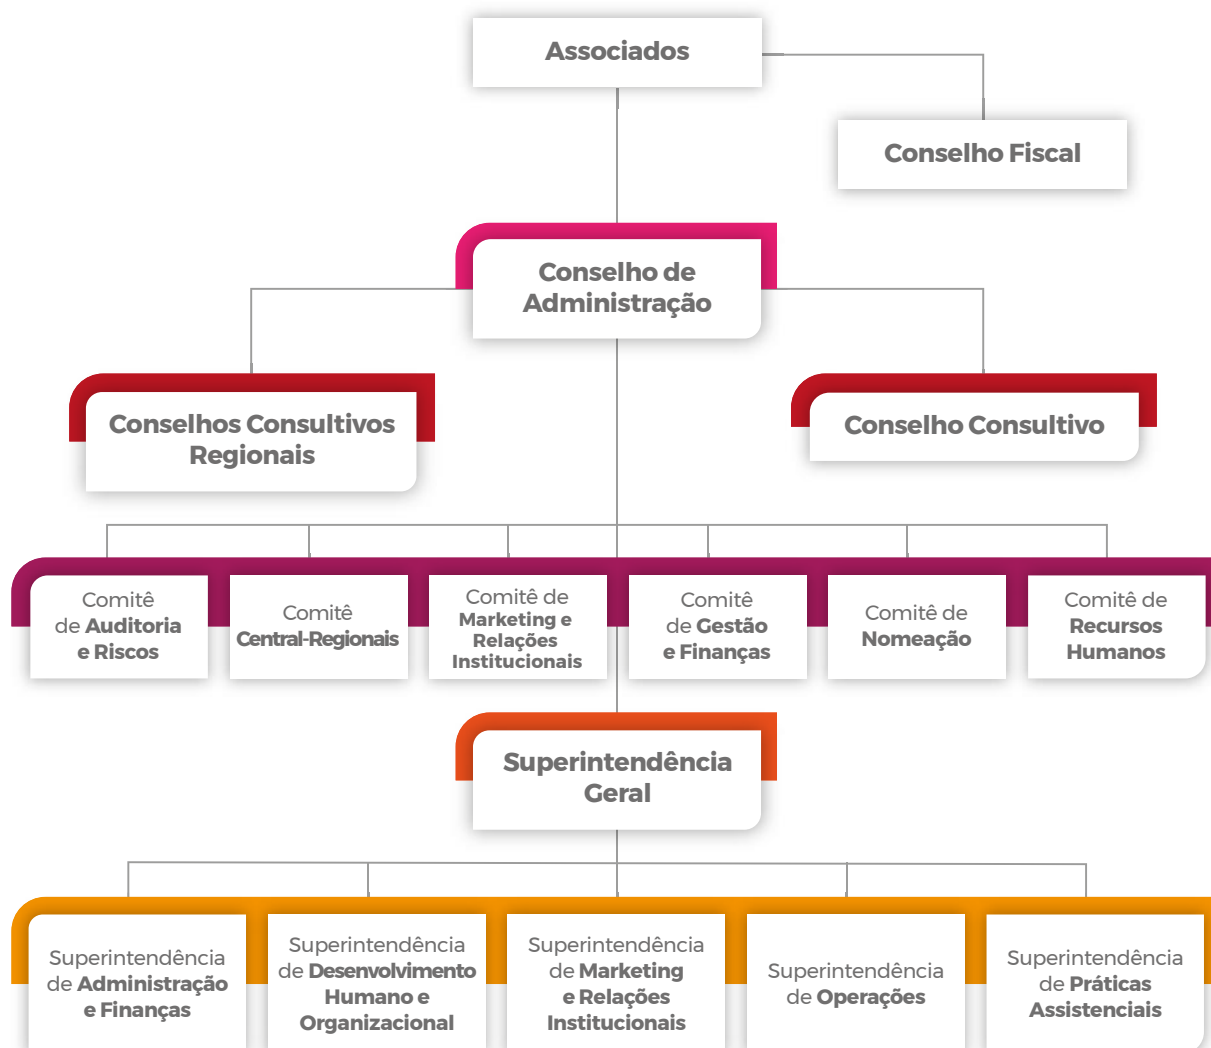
Associados

Conselho Fiscal

Conselho de Administração

Conselhos Consultivos Regionais

Conselho Consultivo

Comitê de Auditoria e Riscos

Comitê Central-Regionais

Comitê de Marketing e Relações Institucionais

Comitê de Gestão e Finanças

Comitê de Nomeação

Comitê de Recursos Humanos

Superintendência Geral

Superintendência de Administração e Finanças

Superintendência de Desenvolvimento Humano e Organizacional

Superintendência de Marketing e Relações Institucionais

Superintendência de Operações

Superintendência de Práticas Assistenciais